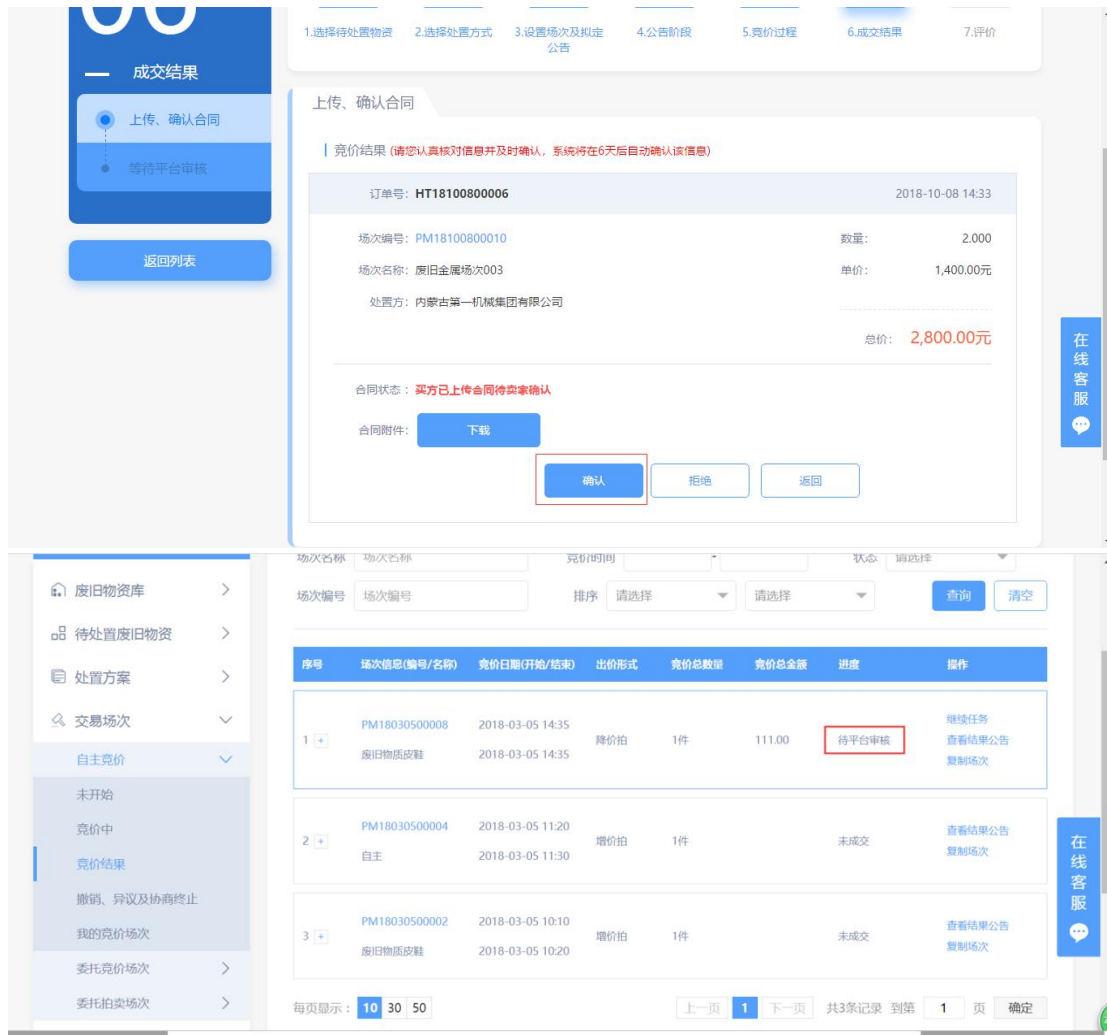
成交结果

上传、确认合同

等待平台审核

返回列表

1.选择待处置物资　2.选择处置方式　3.设置场次及拟定公告　4.公告阶段　5.竞价过程　6.成交结果　7.评价

上传、确认合同

竞价结果 (请您认真核对信息并及时确认，系统将在6天后自动确认该信息)

订单号: HT18100800006　2018-10-08 14:33

场次编号: PM18100800010　数量: 2.000

场次名称: 废旧金属场次003　单价: 1,400.00元

处置方: 内蒙古第一机械集团有限公司

总价: 2,800.00元

合同状态: 买方已上传合同待卖家确认

合同附件: 下载

确认　拒绝　返回

在线客服

场次名称 场次名称　竞价时间 -　状态 请选择

场次编号 场次编号　排序 请选择　请选择　查询　清空

废旧物资库
待处置废旧物资
处置方案
交易场次
自主竞价
未开始
竞价中
竞价结果
撤销、异议及协商终止
我的竞价场次
委托竞价场次
委托拍卖场次

| 序号 | 场次信息(编号/名称) | 竞价日期(开始/结束) | 出价形式 | 竞价总数量 | 竞价总金额 | 进度 | 操作 |
|---|---|---|---|---|---|---|---|
| 1 + | PM18030500008 废旧物质皮鞋 | 2018-03-05 14:35 2018-03-05 14:35 | 降价拍 | 1件 | 111.00 | 待平台审核 | 继续任务 查看结果公告 复制场次 |
| 2 + | PM18030500004 自主 | 2018-03-05 11:20 2018-03-05 11:30 | 增价拍 | 1件 | | 未成交 | 查看结果公告 复制场次 |
| 3 + | PM18030500002 废旧物质皮鞋 | 2018-03-05 10:10 2018-03-05 10:20 | 增价拍 | 1件 | | 未成交 | 查看结果公告 复制场次 |

每页显示: 10 30 50　上一页 1 下一页 共3条记录 到第 1 页 确定

在线客服